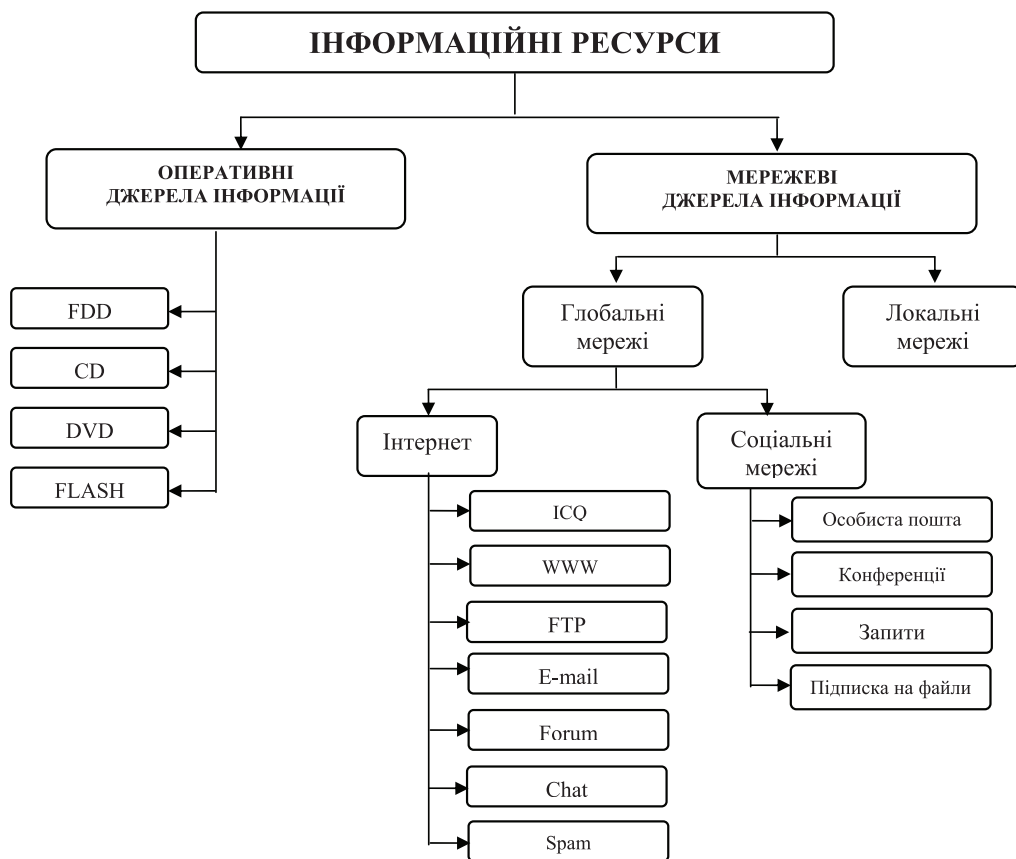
ІНФОРМАЦІЙНІ РЕСУРСИ

ОПЕРАТИВНІ ДЖЕРЕЛА ІНФОРМАЦІЇ

FDD

CD

DVD

FLASH

МЕРЕЖЕВІ ДЖЕРЕЛА ІНФОРМАЦІЇ

Глобальні мережі

Локальні мережі

Інтернет

ICQ

WWW

FTP

E-mail

Forum

Chat

Spam

Соціальні мережі

Особиста пошта

Конференції

Запити

Підписка на файли